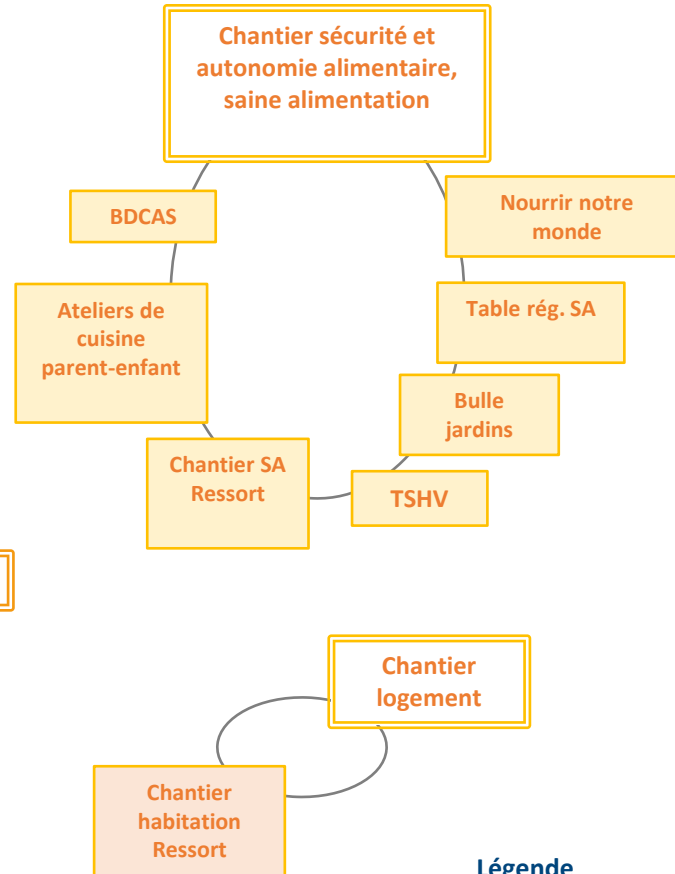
Chantier sécurité et autonomie alimentaire, saine alimentation

BDCAS

Nourrir notre monde

Ateliers de cuisine parent-enfant

Table rég. SA

Bulle jardins

Chantier SA Ressort

TSHV

Chantier logement

Chantier habitation Ressort

Légende